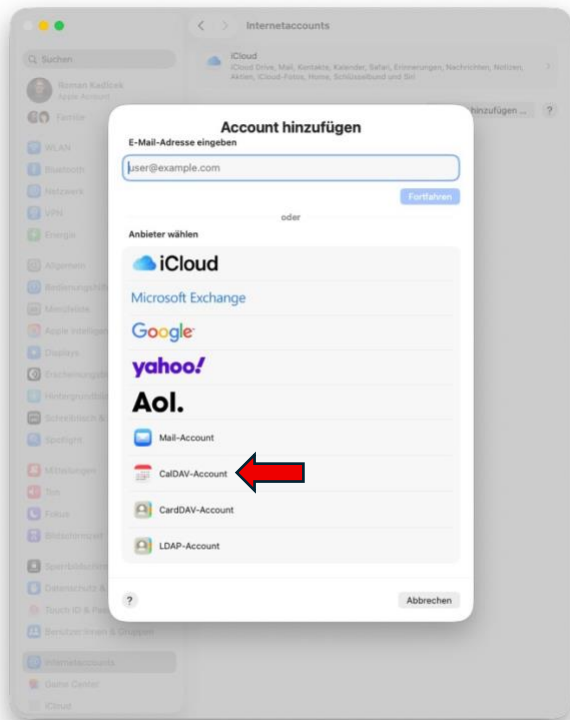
Internetaccounts

Suchen

Roman Kadlcek
Apple Account

Familie

WLAN
Bluetooth
Netzwerk
VPN
Energie

Allgemein
Bedienungshilfen
Menüleiste
Apple Intelligence
Displays
Erscheinungsbild
Hintergrundbild
Schreibtisch & Dock
Spotlight

Mitteilungen
Ton
Fokus
Bildschirmzeit

Sperrbildschirm
Datenschutz & Sicherheit
Touch ID & Passwort
Benutzer:innen & Gruppen

Internetaccounts
Game Center
iCloud

iCloud
iCloud Drive, Mail, Kontakte, Kalender, Safari, Erinnerungen, Nachrichten, Notizen, Aktien, iCloud-Fotos, Home, Schlüsselbund und Siri

hinzufügen ...

?

Account hinzufügen

E-Mail-Adresse eingeben

user@example.com

Fortfahren

oder

Anbieter wählen

iCloud

Microsoft Exchange

Google

yahoo!

Aol.

Mail-Account

CalDAV-Account

CardDAV-Account

LDAP-Account

?

Abbrechen